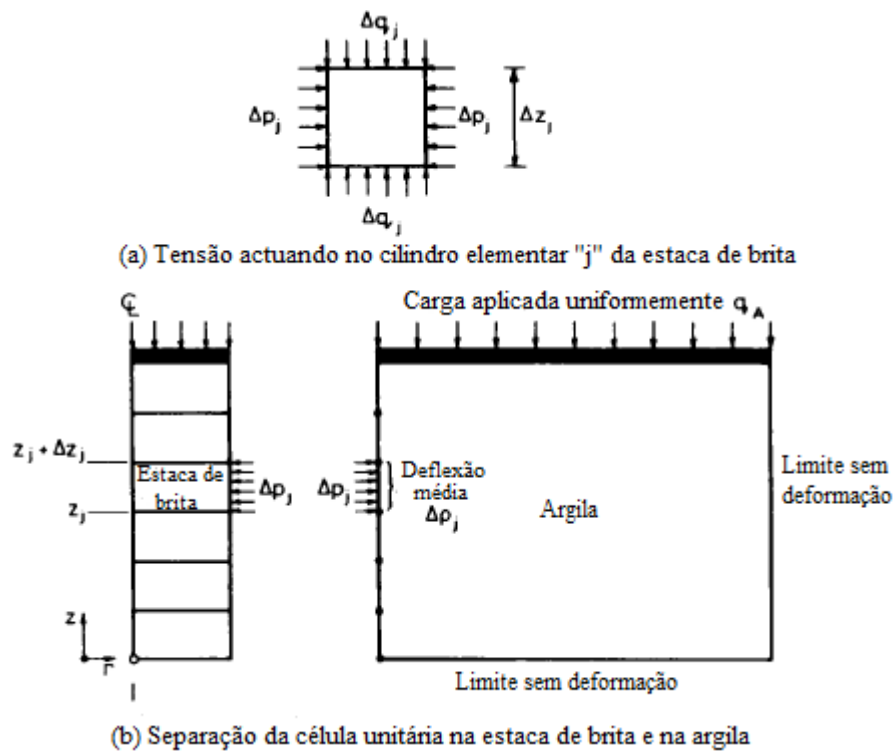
$\Delta q_j$

$\Delta p_j$

$\Delta p_j$

$\Delta z_j$

$\Delta q_j$

(a) Tensão actuando no cilindro elementar "j" da estaca de brita

℄

Carga aplicada uniformemente $q_A$

$z_j + \Delta z_j$

Estaca de brita

$\Delta p_j$

$z_j$

$\Delta p_j$

Deflexão média $\Delta \rho_j$

Argila

Limite sem deformação

z

r

Limite sem deformação

(b) Separação da célula unitária na estaca de brita e na argila